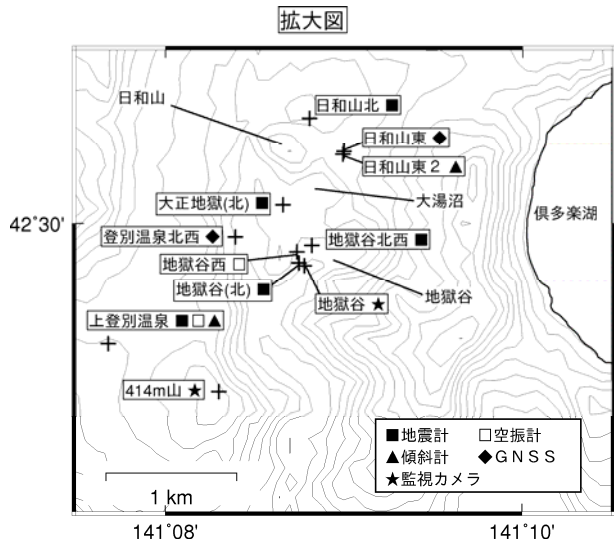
拡大図

日和山
日和山北 ■
日和山東 ◆
日和山東２ ▲
大正地獄(北) ■
大湯沼
倶多楽湖
42°30'
登別温泉北西 ◆
地獄谷北西 ■
地獄谷西 □
地獄谷(北) ■
地獄谷 ★
地獄谷
上登別温泉 ■□▲
414m山 ★
■地震計 □空振計
▲傾斜計 ◆ＧＮＳＳ
★監視カメラ
1 km
141°08'
141°10'